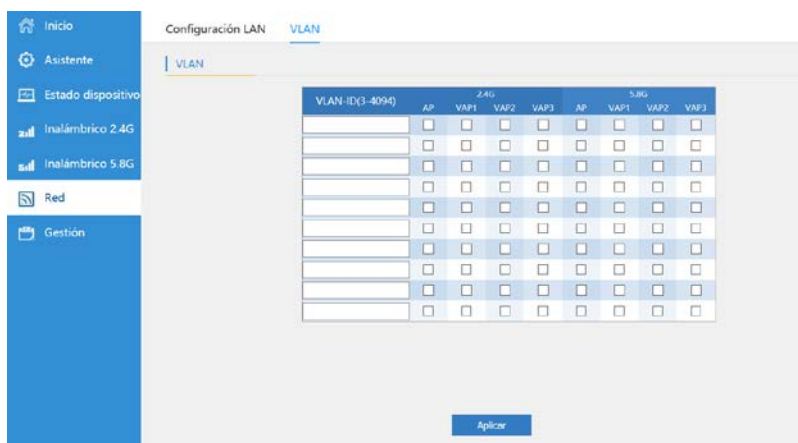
Inicio
Asistente
Estado dispositivo
Inalámbrico 2.4G
Inalámbrico 5.8G
Red
Gestión

Configuración LAN VLAN

VLAN

| VLAN-ID(3-4094) | 2.4G AP | 2.4G VAP1 | 2.4G VAP2 | 2.4G VAP3 | 5.8G AP | 5.8G VAP1 | 5.8G VAP2 | 5.8G VAP3 |
|---|---|---|---|---|---|---|---|---|
| | | | | | | | | |
| | | | | | | | | |
| | | | | | | | | |
| | | | | | | | | |
| | | | | | | | | |
| | | | | | | | | |
| | | | | | | | | |
| | | | | | | | | |
| | | | | | | | | |
| | | | | | | | | |

Aplicar